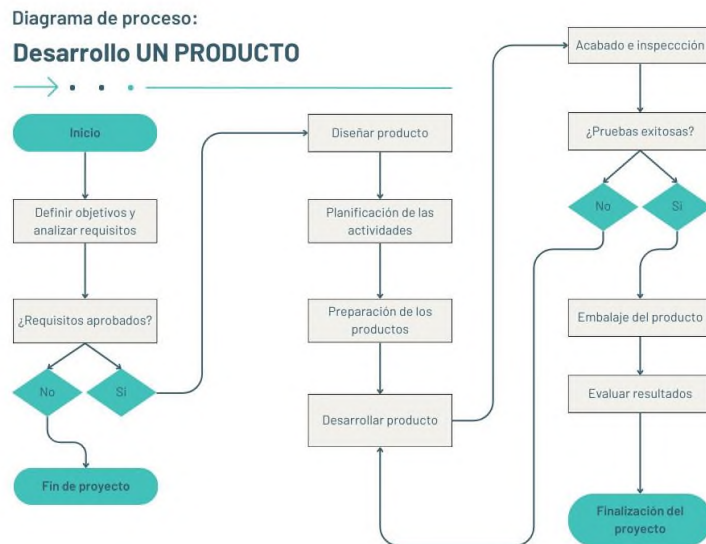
Diagrama de proceso:

Desarrollo UN PRODUCTO

Inicio

Definir objetivos y analizar requisitos

¿Requisitos aprobados?

No

Sí

Fin de proyecto

Diseñar producto

Planificación de las actividades

Preparación de los productos

Desarrollar producto

Acabado e inspección

¿Pruebas exitosas?

No

Sí

Embalaje del producto

Evaluar resultados

Finalización del proyecto